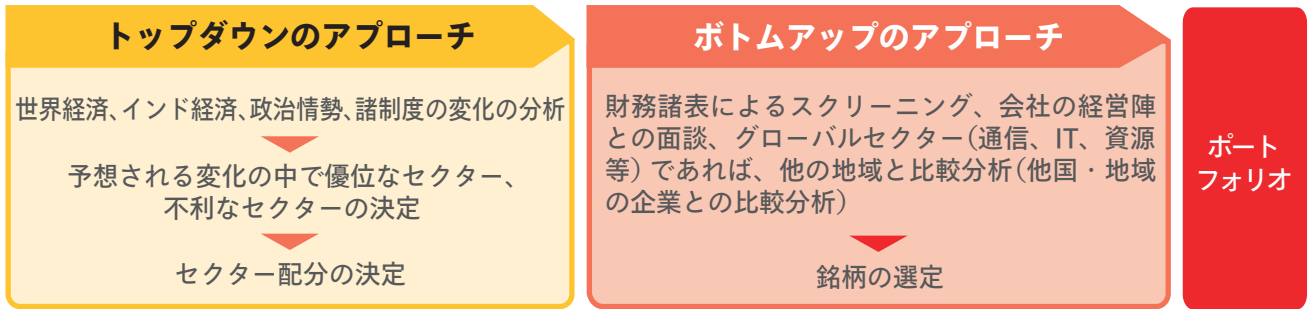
トップダウンのアプローチ

世界経済、インド経済、政治情勢、諸制度の変化の分析

予想される変化の中で優位なセクター、不利なセクターの決定

セクター配分の決定

ボトムアップのアプローチ

財務諸表によるスクリーニング、会社の経営陣との面談、グローバルセクター（通信、IT、資源等）であれば、他の地域と比較分析（他国・地域の企業との比較分析）

銘柄の選定

ポートフォリオ